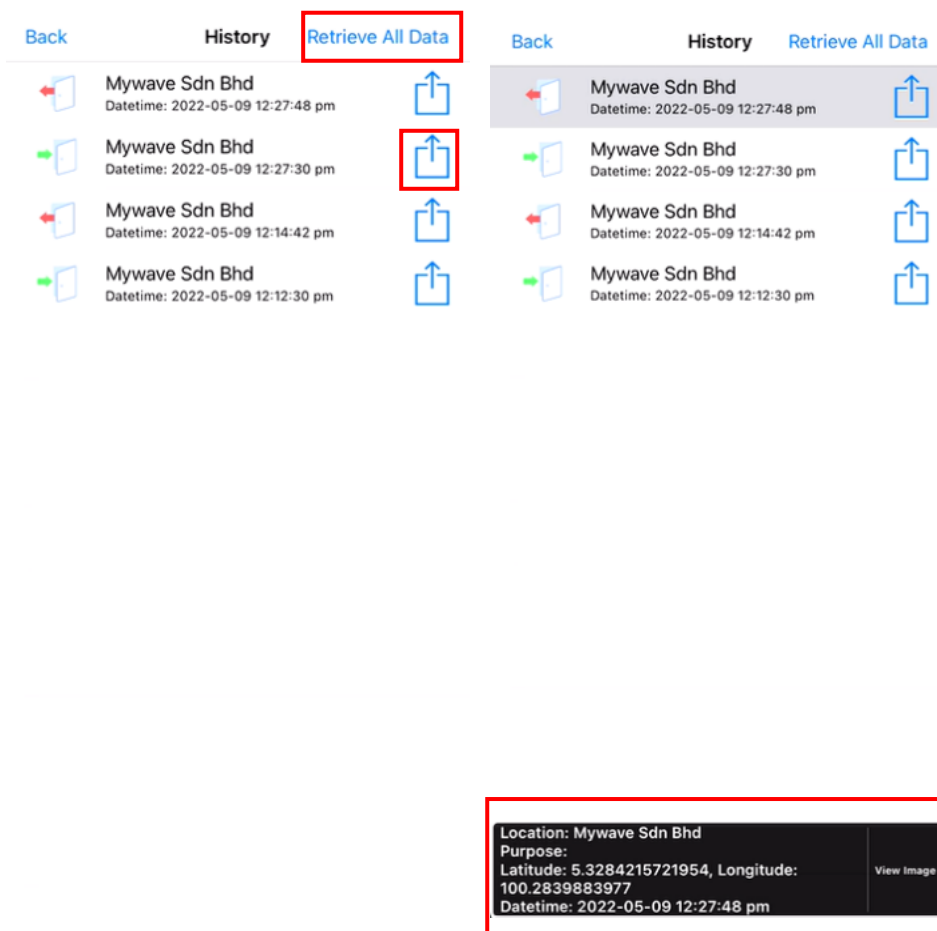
Back History Retrieve All Data

Mywave Sdn Bhd
Datetime: 2022-05-09 12:27:48 pm

Mywave Sdn Bhd
Datetime: 2022-05-09 12:27:30 pm

Mywave Sdn Bhd
Datetime: 2022-05-09 12:14:42 pm

Mywave Sdn Bhd
Datetime: 2022-05-09 12:12:30 pm

Back History Retrieve All Data

Mywave Sdn Bhd
Datetime: 2022-05-09 12:27:48 pm

Mywave Sdn Bhd
Datetime: 2022-05-09 12:27:30 pm

Mywave Sdn Bhd
Datetime: 2022-05-09 12:14:42 pm

Mywave Sdn Bhd
Datetime: 2022-05-09 12:12:30 pm

Location: Mywave Sdn Bhd
Purpose:
Latitude: 5.3284215721954, Longitude: 100.2839883977
Datetime: 2022-05-09 12:27:48 pm

View Image